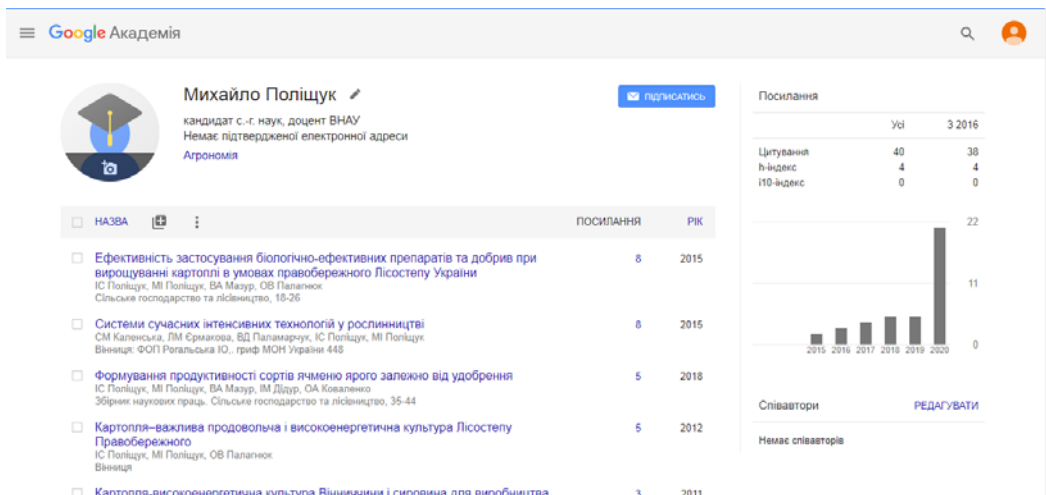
Google Академія

Михайло Поліщук

кандидат с.-г. наук, доцент ВНАУ
Немає підтвердженої електронної адреси
Агрономія

ПІДПИСАТИСЬ

| НАЗВА | ПОСИЛАННЯ | РІК |
|---|---|---|
| Ефективність застосування біологічно-ефективних препаратів та добрив при вирощуванні картоплі в умовах правобережного Лісостепу України<br>ІС Поліщук, МІ Поліщук, ВА Мазур, ОВ Палагнюк<br>Сільське господарство та лісівництво, 18-26 | 8 | 2015 |
| Системи сучасних інтенсивних технологій у рослинництві<br>СМ Каленська, ЛМ Єрмакова, ВД Паламарчук, ІС Поліщук, МІ Поліщук<br>Вінниця: ФОП Рогальська Ю., гриф МОН України 448 | 8 | 2015 |
| Формування продуктивності сортів ячменю ярого залежно від удобрення<br>ІС Поліщук, МІ Поліщук, ВА Мазур, ІМ Дідур, ОА Коваленко<br>Збірник наукових праць. Сільське господарство та лісівництво, 35-44 | 5 | 2018 |
| Картопля–важлива продовольча і високоенергетична культура Лісостепу Правобережного<br>ІС Поліщук, МІ Поліщук, ОВ Палагнюк<br>Вінниця | 5 | 2012 |
| Картопля-високоенергетична культура Вінниччини і сировина для виробництва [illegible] | 3 | 2011 |

Посилання

| | Усі | З 2016 |
|---|---|---|
| Цитування | 40 | 38 |
| h-індекс | 4 | 4 |
| i10-індекс | 0 | 0 |

22
11
0
2015 2016 2017 2018 2019 2020

Співавтори
РЕДАГУВАТИ
Немає співавторів